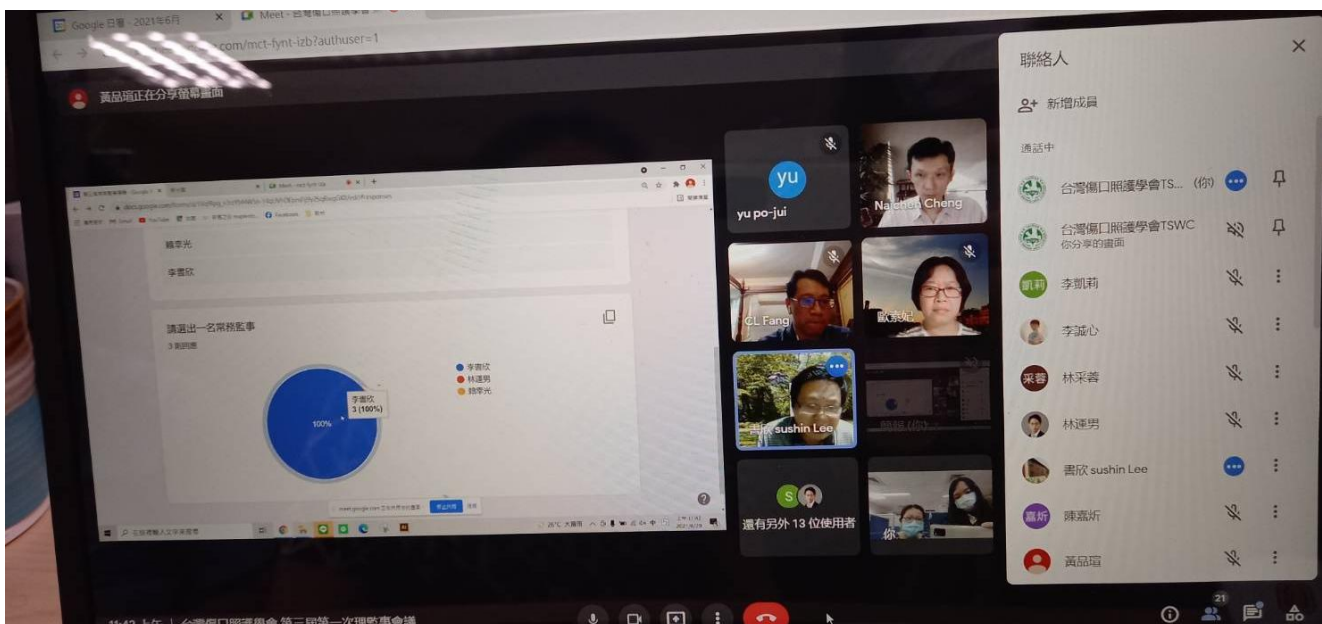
Google 日曆 - 2021年6月
Meet - 台灣傷口照護學會
com/mct-fynt-izb?authuser=1

黃品瑄正在分享螢幕畫面

錢李光
李書欣

請選出一名常務監事
3 則回應

李書欣
3 (100%)
100%

● 李書欣
● 林建男
● 錢李光

yu
yu po-jui
Naichen Cheng
CL Fang
歐素妃
書欣 sushin Lee
S
還有另外 13 位使用者
你

聯絡人
新增成員
通話中
台灣傷口照護學會TS... (你)
台灣傷口照護學會TSWC
你分享的畫面
凱莉 李凱莉
李涵心
采蓉 林采蓉
林建男
書欣 sushin Lee
嘉圻 陳嘉圻
黃品瑄

11:42 上午 | 台灣傷口照護學會 第三屆第一次理監事會議
21